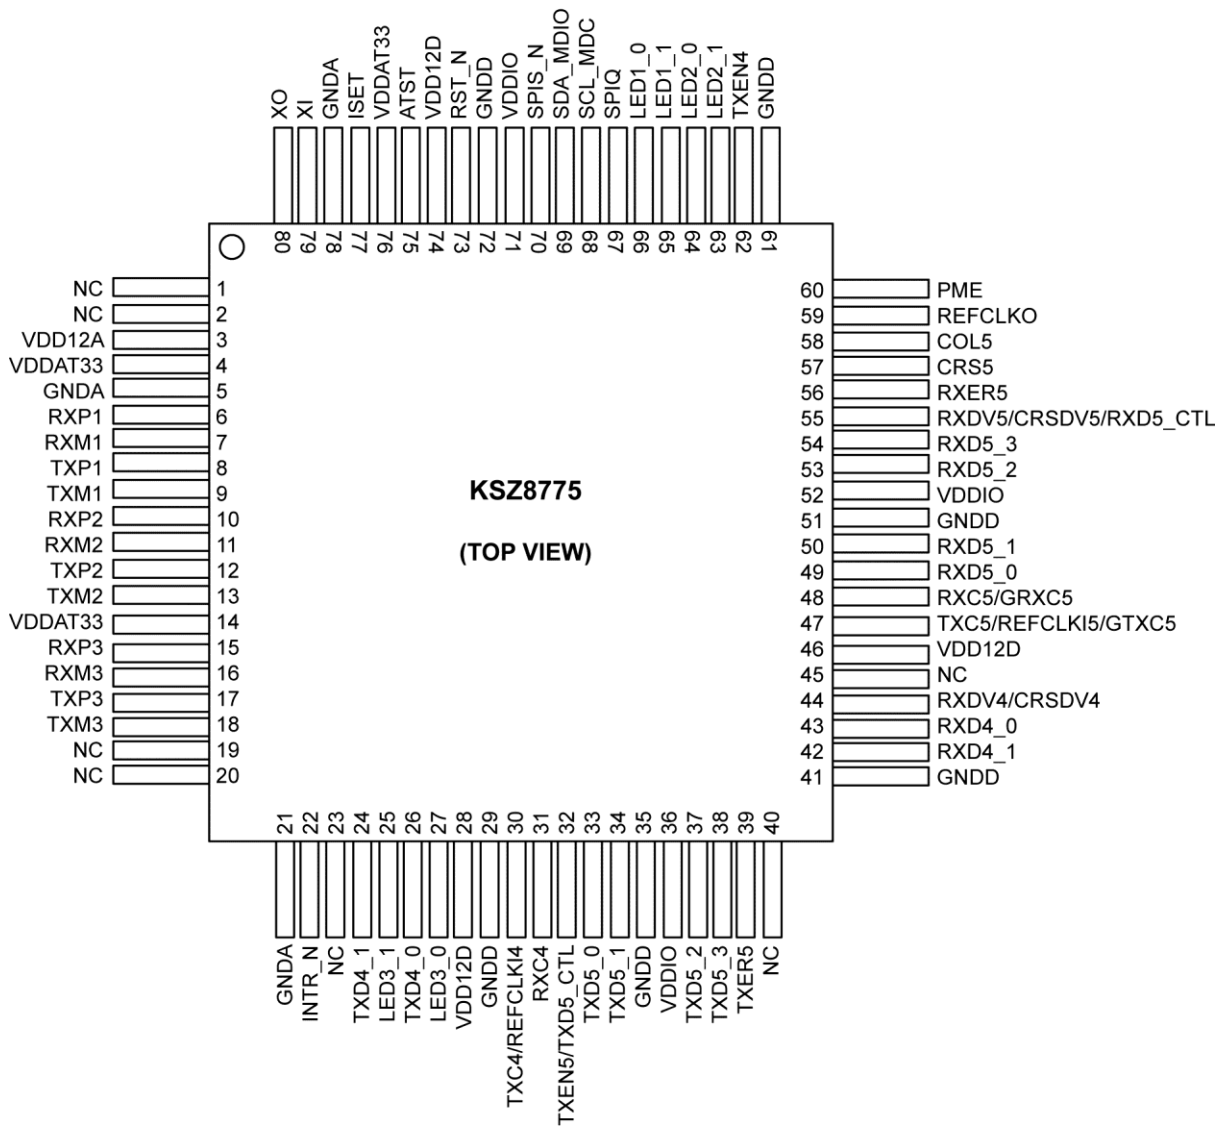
XO
XI
GNDA
ISET
VDDAT33
ATST
VDD12D
RST_N
GNDD
VDDIO
SPIS_N
SDA_MDIO
SCL_MDC
SPIQ
LED1_0
LED1_1
LED2_0
LED2_1
TXEN4
GNDD

80 79 78 77 76 75 74 73 72 71 70 69 68 67 66 65 64 63 62 61

NC 1
NC 2
VDD12A 3
VDDAT33 4
GNDA 5
RXP1 6
RXM1 7
TXP1 8
TXM1 9
RXP2 10
RXM2 11
TXP2 12
TXM2 13
VDDAT33 14
RXP3 15
RXM3 16
TXP3 17
TXM3 18
NC 19
NC 20

KSZ8775

(TOP VIEW)

60 PME
59 REFCLKO
58 COL5
57 CRS5
56 RXER5
55 RXDV5/CRSDV5/RXD5_CTL
54 RXD5_3
53 RXD5_2
52 VDDIO
51 GNDD
50 RXD5_1
49 RXD5_0
48 RXC5/GRXC5
47 TXC5/REFCLKI5/GTXC5
46 VDD12D
45 NC
44 RXDV4/CRSDV4
43 RXD4_0
42 RXD4_1
41 GNDD

21 22 23 24 25 26 27 28 29 30 31 32 33 34 35 36 37 38 39 40

GNDA
INTR_N
NC
TXD4_1
LED3_1
TXD4_0
LED3_0
VDD12D
GNDD
TXC4/REFCLKI4
RXC4
TXEN5/TXD5_CTL
TXD5_0
TXD5_1
GNDD
VDDIO
TXD5_2
TXD5_3
TXER5
NC